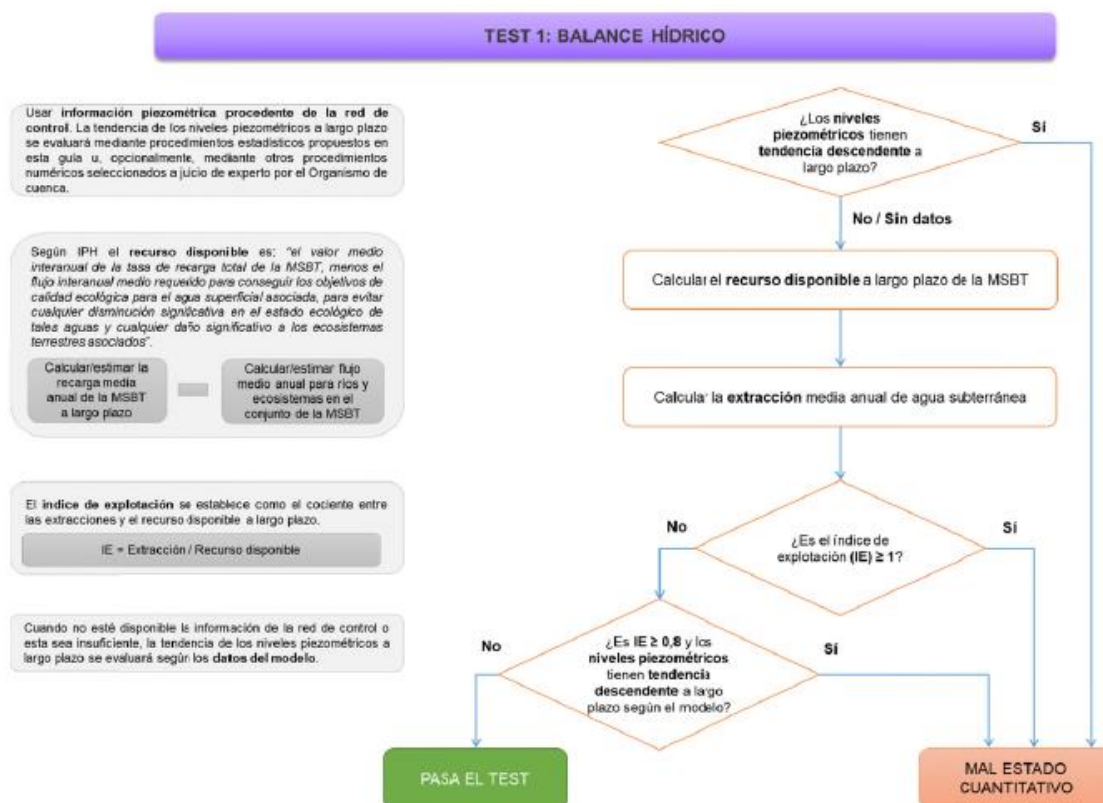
TEST 1: BALANCE HÍDRICO

Usar información piezométrica procedente de la red de control. La tendencia de los niveles piezométricos a largo plazo se evaluará mediante procedimientos estadísticos propuestos en esta guía u, opcionalmente, mediante otros procedimientos numéricos seleccionados a juicio de experto por el Organismo de cuenca.

Según IPH el recurso disponible es: "el valor medio interanual de la tasa de recarga total de la MSBT, menos el flujo interanual medio requerido para conseguir los objetivos de calidad ecológica para el agua superficial asociada, para evitar cualquier disminución significativa en el estado ecológico de tales aguas y cualquier daño significativo a los ecosistemas terrestres asociados".

Calcular/estimar la recarga media anual de la MSBT a largo plazo

Calcular/estimar flujo medio anual para ríos y ecosistemas en el conjunto de la MSBT

El índice de explotación se establece como el cociente entre las extracciones y el recurso disponible a largo plazo.

IE = Extracción / Recurso disponible

Cuando no esté disponible la información de la red de control o esta sea insuficiente, la tendencia de los niveles piezométricos a largo plazo se evaluará según los datos del modelo.

¿Los niveles piezométricos tienen tendencia descendente a largo plazo?

Sí

No / Sin datos

Calcular el recurso disponible a largo plazo de la MSBT

Calcular la extracción media anual de agua subterránea

No

¿Es el índice de explotación (IE) ≥ 1?

Sí

No

¿Es IE ≥ 0,8 y los niveles piezométricos tienen tendencia descendente a largo plazo según el modelo?

Sí

PASA EL TEST

MAL ESTADO CUANTITATIVO